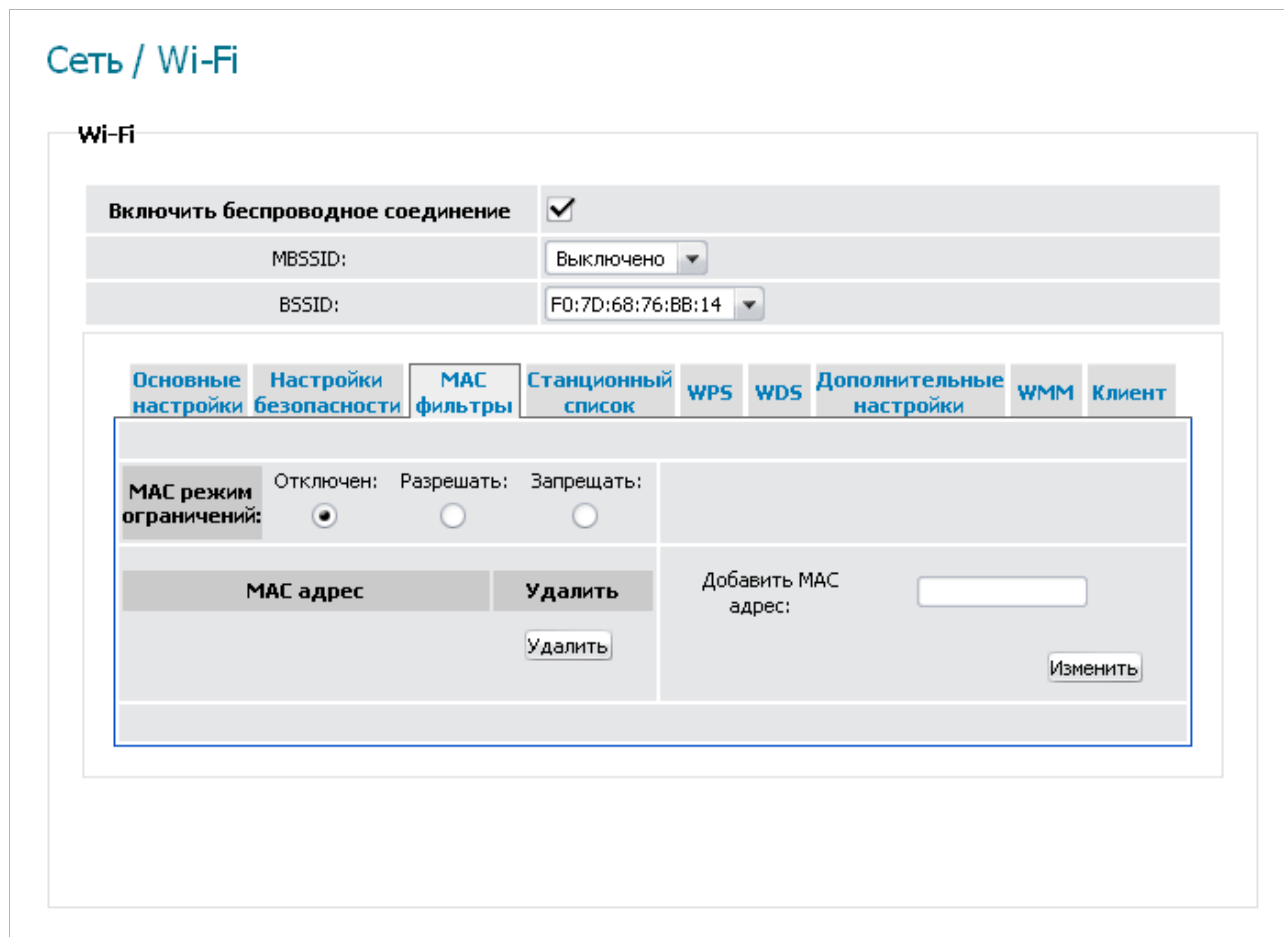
Сеть / Wi-Fi

Wi-Fi

| Включить беспроводное соединение | ✓ |
|---|---|
| MBSSID: | Выключено |
| BSSID: | F0:7D:68:76:BB:14 |

Основные настройки | Настройки безопасности | MAC фильтры | Станционный список | WPS | WDS | Дополнительные настройки | WMM | Клиент

MAC режим ограничений: Отключен: Разрешать: Запрещать:

| MAC адрес | Удалить |
|---|---|
| | Удалить |

Добавить MAC адрес:

Изменить